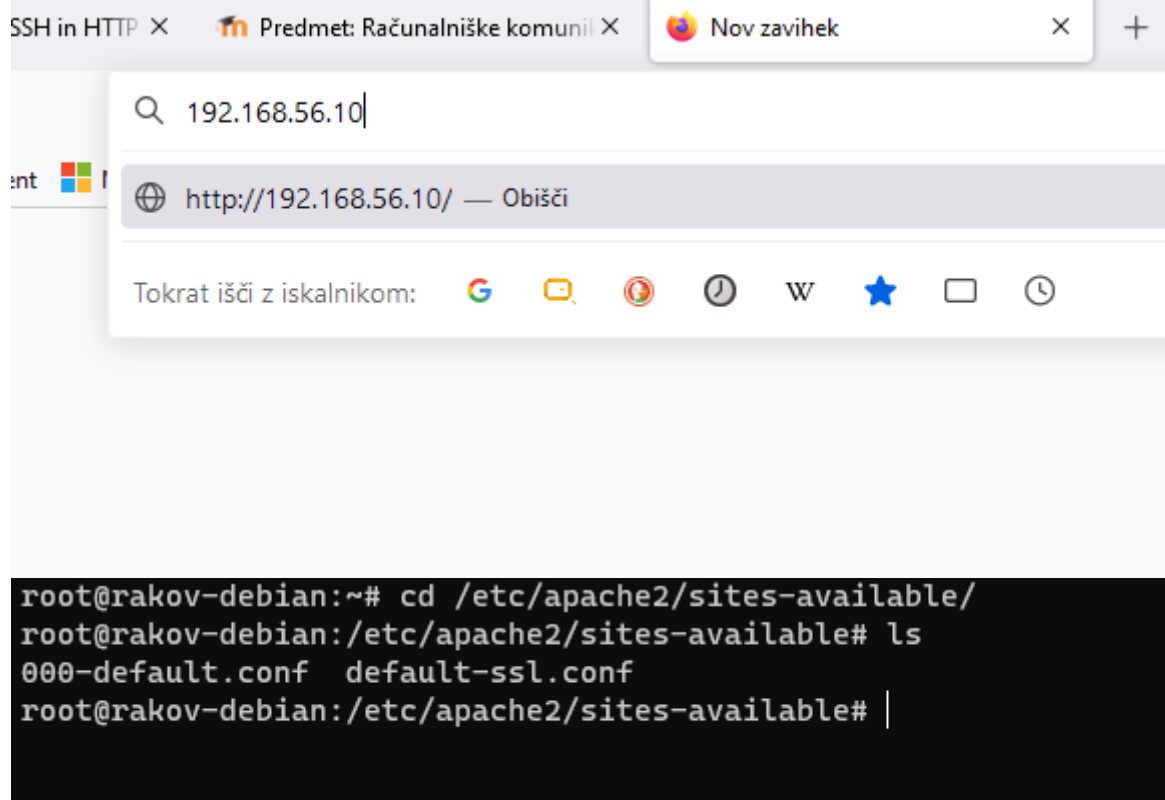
SSH in HTTP ×

Predmet: Računalniške komuni ×

Nov zavihek ×

+

192.168.56.10

ent

http://192.168.56.10/ — Obišči

Tokrat išči z iskalnikom:

W

root@rakov-debian:~# cd /etc/apache2/sites-available/
root@rakov-debian:/etc/apache2/sites-available# ls
000-default.conf  default-ssl.conf
root@rakov-debian:/etc/apache2/sites-available#